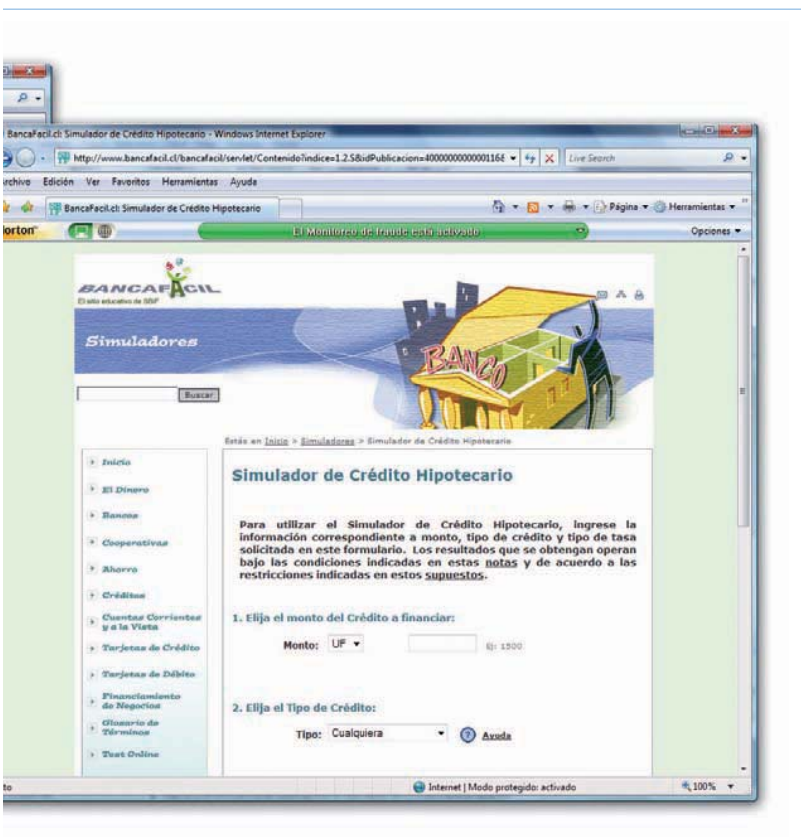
BancaFacil.cl Simulador de Crédito Hipotecario - Windows Internet Explorer

http://www.bancafacil.cl/bancafacil/servlet/Contenido?indice=1.2.5&idPublicacion=4000000000001168

Live Search

rchivo Edición Ver Favoritos Herramientas Ayuda

BancaFacil.cl Simulador de Crédito Hipotecario

Página Herramientas

lorton

El Monitoreo de fraude está activado

Opciones

BANCAFACIL
El sitio educativo de SBIF

Simuladores

BANCO

Buscar

Estás en Inicio > Simuladores > Simulador de Crédito Hipotecario

Inicio

El Dinero

Bancos

Cooperativas

Ahorro

Créditos

Cuentas Corrientes y a la Vista

Tarjetas de Crédito

Tarjetas de Débito

Financiamiento de Negocios

Glosario de Términos

Test Online

Simulador de Crédito Hipotecario

Para utilizar el Simulador de Crédito Hipotecario, ingrese la información correspondiente a monto, tipo de crédito y tipo de tasa solicitada en este formulario. Los resultados que se obtengan operan bajo las condiciones indicadas en estas notas y de acuerdo a las restricciones indicadas en estos supuestos.

1. Elija el monto del Crédito a financiar:

Monto: UF

Ej: 1500

2. Elija el Tipo de Crédito:

Tipo: Cualquiera

Ayuda

to

Internet | Modo protegido: activado

100%